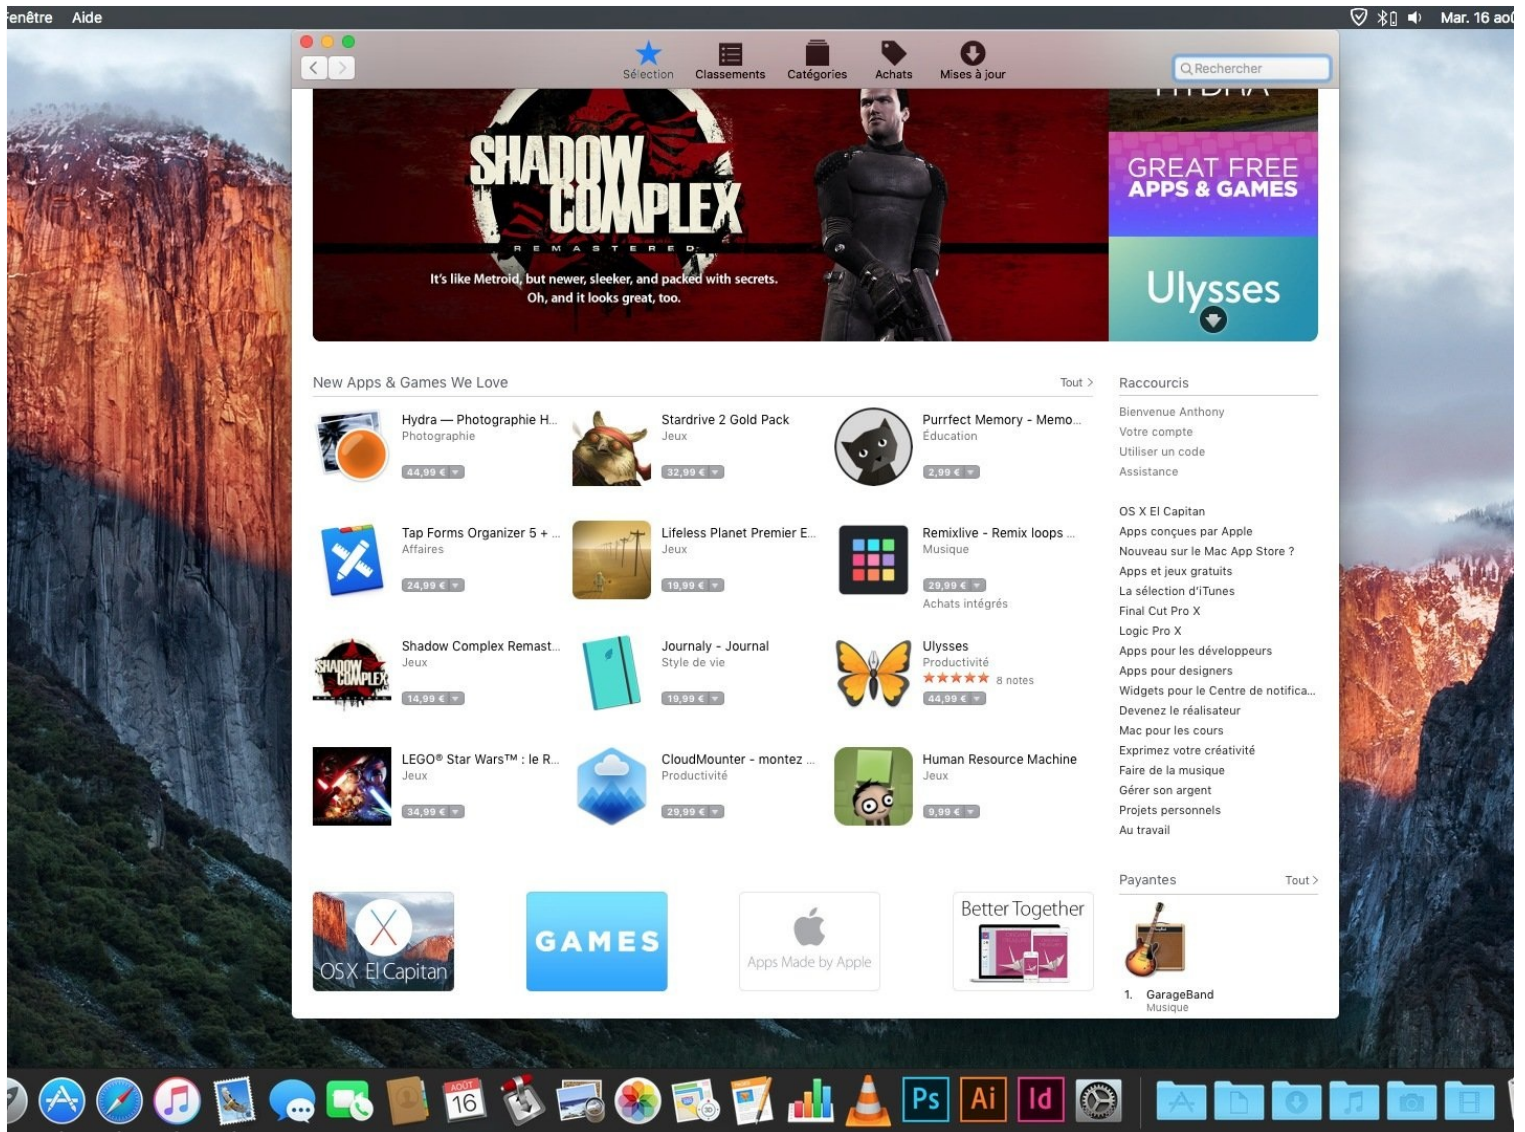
enêtre Aide

Mar. 16 aoû

Sélection Classements Catégories Achats Mises à jour

Rechercher

SHADOW COMPLEX

R E M A S T E R E D

It's like Metroid, but newer, sleeker, and packed with secrets. Oh, and it looks great, too.

GREAT FREE APPS & GAMES

Ulysses

New Apps & Games We Love

Tout >

Hydra — Photographie H...
Photographie
44,99 €

Stardrive 2 Gold Pack
Jeux
32,99 €

Purrfect Memory - Memo...
Éducation
2,99 €

Tap Forms Organizer 5 + ...
Affaires
24,99 €

Lifeless Planet Premier E...
Jeux
19,99 €

Remixlive - Remix loops ...
Musique
29,99 €
Achats intégrés

Shadow Complex Remast...
Jeux
14,99 €

Journaly - Journal
Style de vie
19,99 €

Ulysses
Productivité
★★★★★ 8 notes
44,99 €

LEGO® Star Wars™ : le R...
Jeux
34,99 €

CloudMounter - montez ...
Productivité
29,99 €

Human Resource Machine
Jeux
9,99 €

Raccourcis

Bienvenue Anthony
Votre compte
Utiliser un code
Assistance

OS X El Capitan
Apps conçues par Apple
Nouveau sur le Mac App Store ?
Apps et jeux gratuits
La sélection d'iTunes
Final Cut Pro X
Logic Pro X
Apps pour les développeurs
Apps pour designers
Widgets pour le Centre de notifica...
Devenez le réalisateur
Mac pour les cours
Exprimez votre créativité
Faire de la musique
Gérer son argent
Projets personnels
Au travail

OS X El Capitan

GAMES

Apps Made by Apple

Better Together

Payantes

Tout >

1. GarageBand
Musique

AOÛT
16

Ps Ai Id